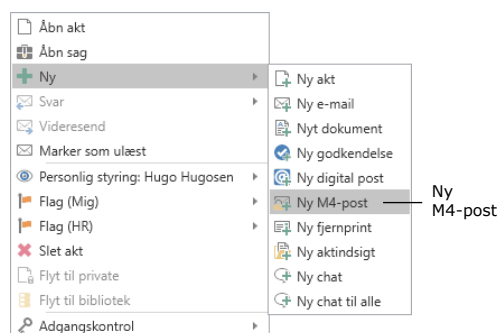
Åbn akt
Åbn sag
Ny
Svar
Videresend
Marker som ulæst
Personlig styring: Hugo Hugosen
Flag (Mig)
Flag (HR)
Slet akt
Flyt til private
Flyt til bibliotek
Adgangskontrol

Ny akt
Ny e-mail
Nyt dokument
Ny godkendelse
Ny digital post
Ny M4-post
Ny fjernprint
Ny aktindsigt
Ny chat
Ny chat til alle

Ny M4-post